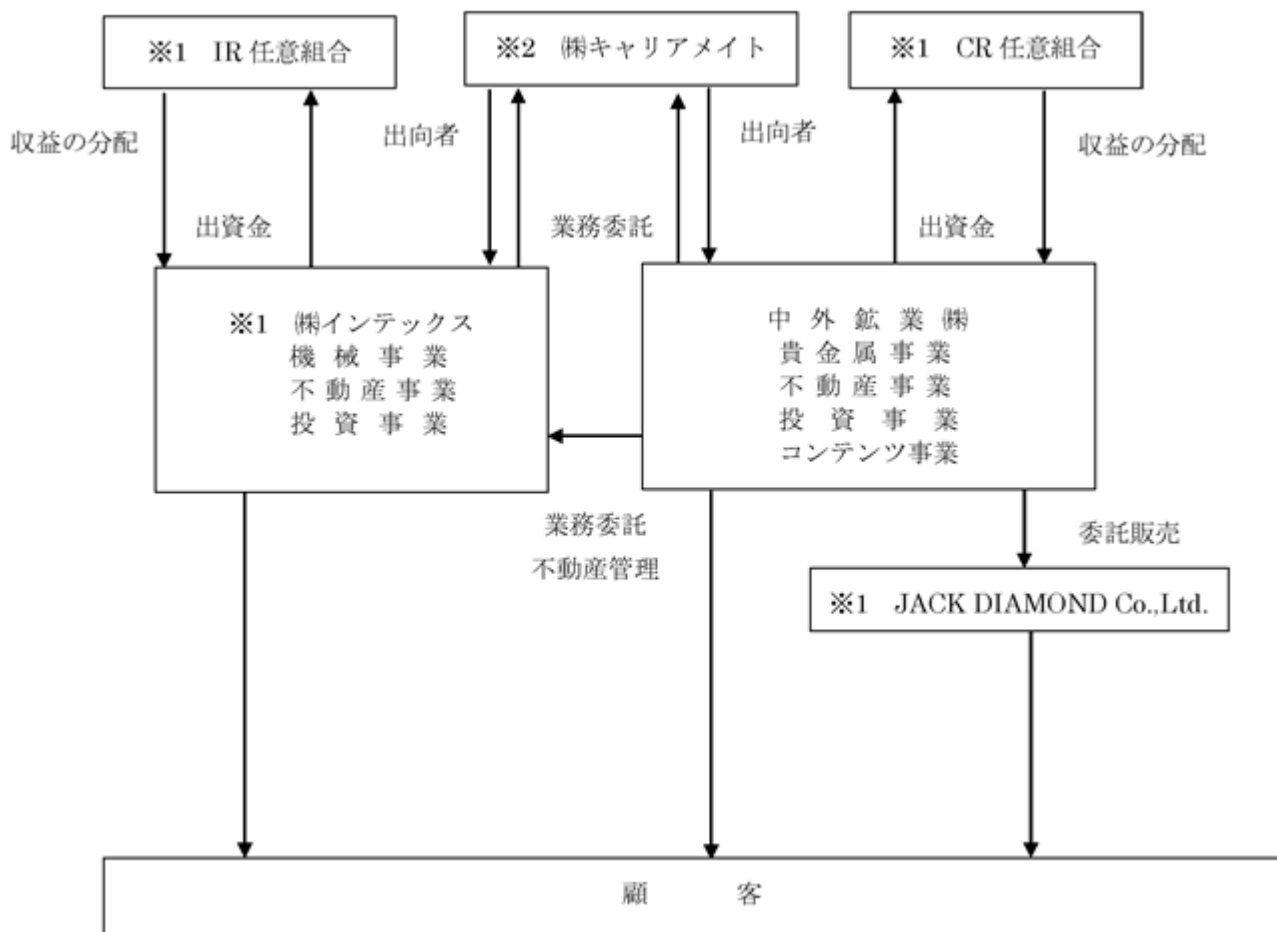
※1 IR 任意組合

※2 ㈱キャリアメイト

※1 CR 任意組合

収益の分配

出資金

出向者

業務委託

出向者

出資金

収益の分配

※1 ㈱インテックス
機 械 事 業
不 動 産 事 業
投 資 事 業

中 外 鉱 業 ㈱
貴 金 属 事 業
不 動 産 事 業
投 資 事 業
コンテンツ事業

業務委託
不動産管理

委託販売

※1 JACK DIAMOND Co.,Ltd.

顧 客